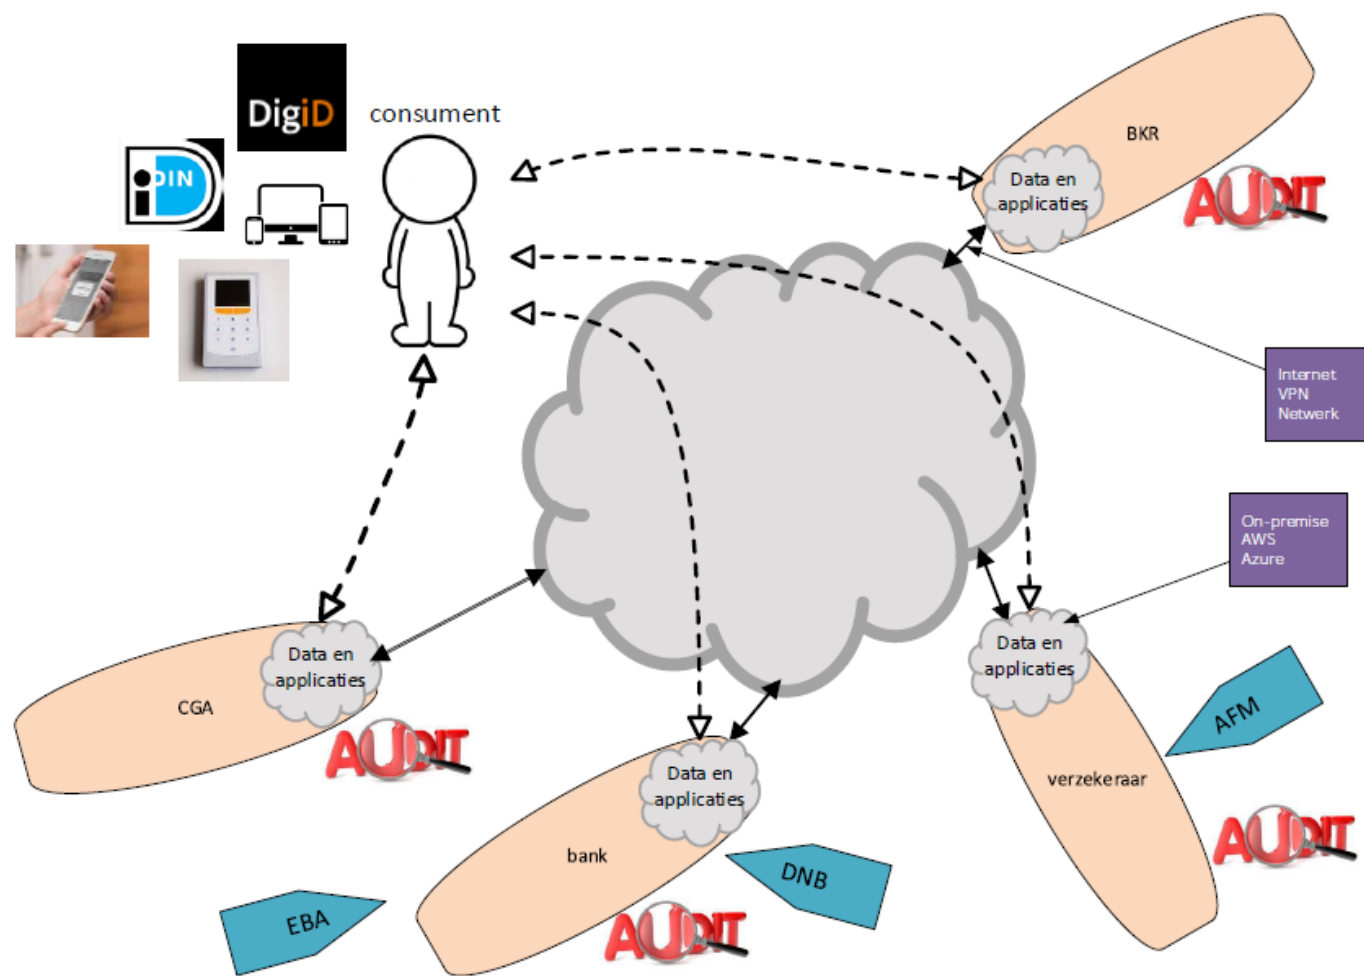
DigiD

iDIN

consument

BKR

Data en applicaties

AUDIT

Internet
VPN
Netwerk

On-premise
AWS
Azure

Data en applicaties

CGA

AUDIT

Data en applicaties

AFM

Data en applicaties

verzekeraar

bank

DNB

AUDIT

EBA

AUDIT